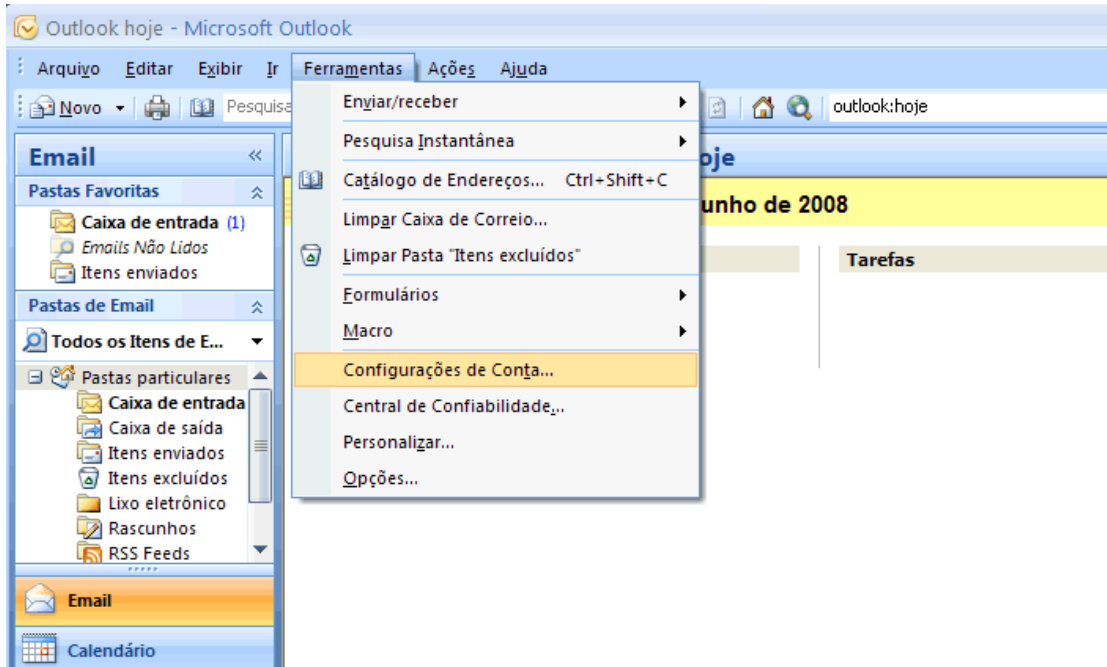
Outlook hoje - Microsoft Outlook

Arquivo Editar Exibir Ir Ferramentas Ações Ajuda

Novo Pesquisa

outlook:hoje

Email

Pastas Favoritas

Caixa de entrada (1)
Emails Não Lidos
Itens enviados

Pastas de Email

Todos os Itens de E...

Pastas particulares
Caixa de entrada
Caixa de saída
Itens enviados
Itens excluídos
Lixo eletrônico
Rascunhos
RSS Feeds

Email

Calendário

Enviar/receber
Pesquisa Instantânea
Catálogo de Endereços... Ctrl+Shift+C
Limpar Caixa de Correio...
Limpar Pasta "Itens excluídos"
Formulários
Macro
Configurações de Conta...
Central de Confiabilidade...
Personalizar...
Opções...

oje

unho de 2008

Tarefas